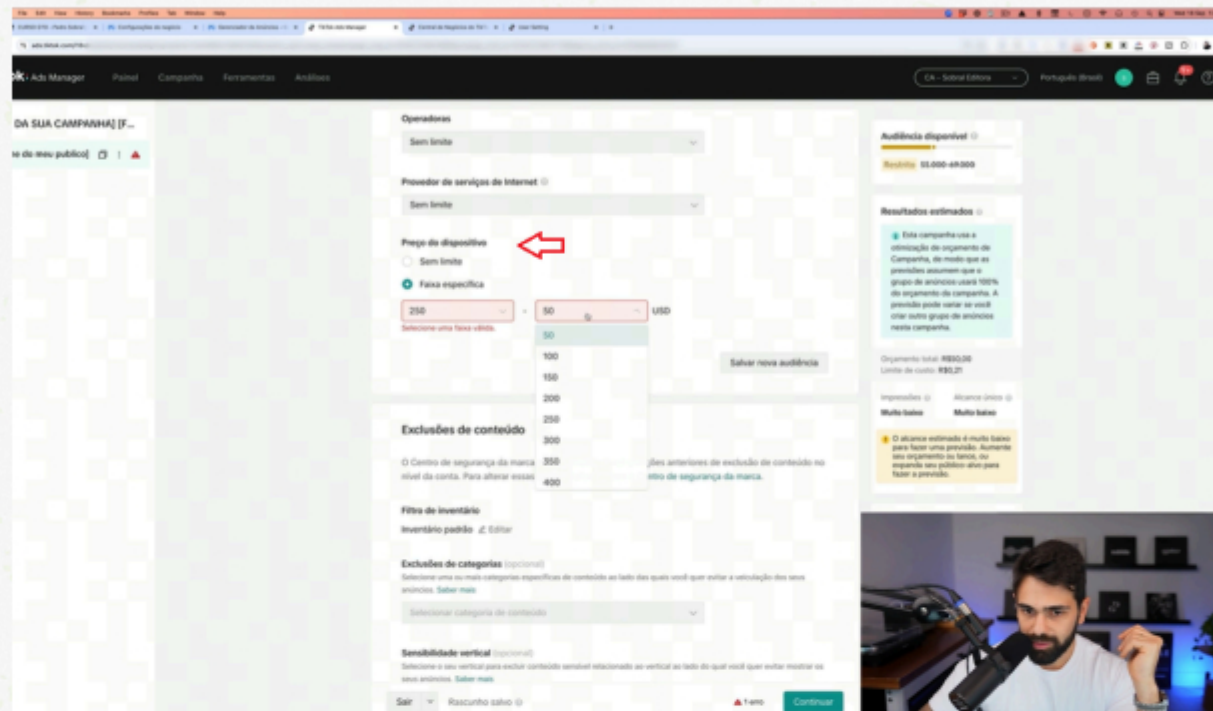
ok · Ads Manager Painel Campanha Ferramentas Análises

CA - Sobral Editora Português (Brasil)

DA SUA CAMPANHA] [F...

e do meu publico]

Operadoras

Sem limite

Provedor de serviços de Internet

Sem limite

Preço do dispositivo

Sem limite

Faixa específica

250 - 50 USD

Selecione uma faixa válida.

50
100
150
200
250
300
350
400

Salvar nova audiência

Exclusões de conteúdo

O Centro de segurança da marca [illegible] ções anteriores de exclusão de conteúdo no nível da conta. Para alterar essas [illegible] ntro de segurança da marca.

Filtro de inventário

Inventário padrão Editar

Exclusões de categorias (opcional)

Selecione uma ou mais categorias específicas de conteúdo ao lado das quais você quer evitar a veiculação dos seus anúncios. Saber mais

Selecionar categoria de conteúdo

Sensibilidade vertical (opcional)

Selecione o seu vertical para excluir conteúdo sensível relacionado ao vertical ao lado do qual você quer evitar mostrar os seus anúncios. Saber mais

Sair Rascunho salvo 1 erro Continuar

Audiência disponível

Restrito 55.000-69.000

Resultados estimados

Esta campanha usa a otimização de orçamento de Campanha, de modo que as previsões assumem que o grupo de anúncios usará 100% do orçamento da campanha. A previsão pode variar se você criar outro grupo de anúncios nesta campanha.

Orçamento total: R$50,00
Limite de custo: R$0,21

Impressões Muito baixo
Alcance único Muito baixo

O alcance estimado é muito baixo para fazer uma previsão. Aumente seu orçamento ou lance, ou expanda seu público-alvo para fazer a previsão.